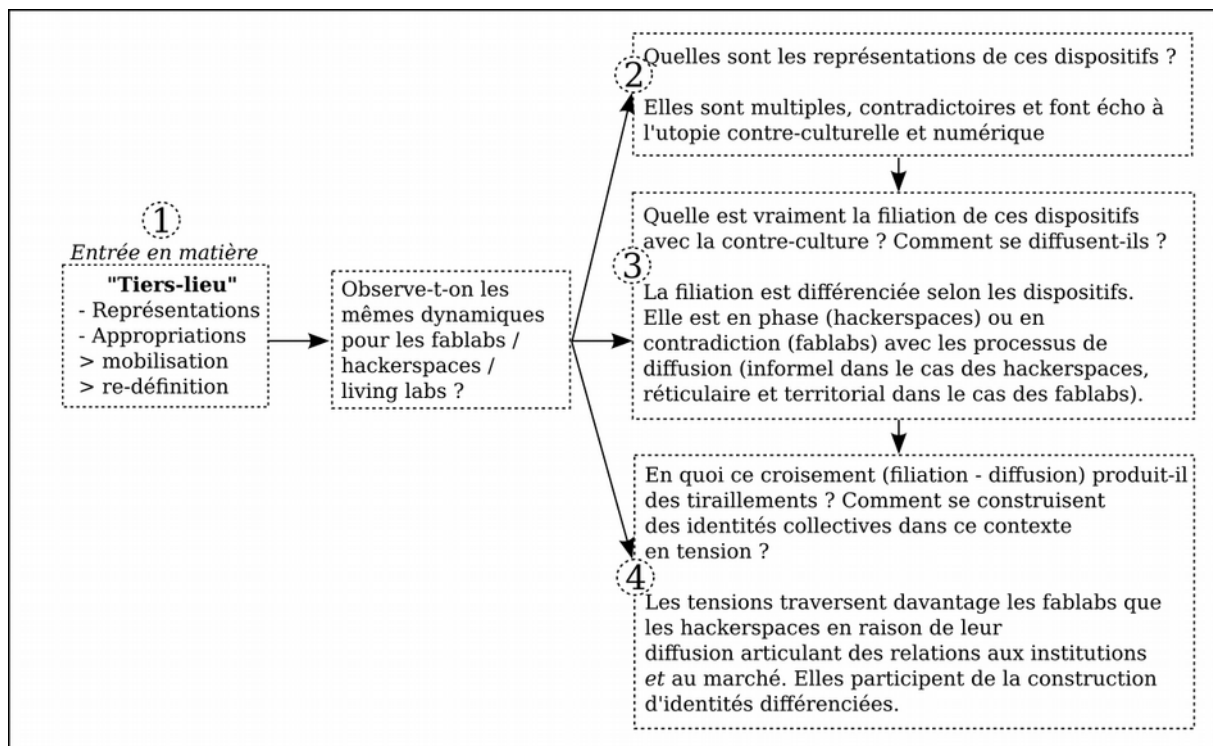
1
Entrée en matière

"Tiers-lieu"
- Représentations
- Appropriations
> mobilisation
> re-définition

Observe-t-on les mêmes dynamiques pour les fablabs / hackerspaces / living labs ?

2
Quelles sont les représentations de ces dispositifs ?

Elles sont multiples, contradictoires et font écho à l'utopie contre-culturelle et numérique

3
Quelle est vraiment la filiation de ces dispositifs avec la contre-culture ? Comment se diffusent-ils ?

La filiation est différenciée selon les dispositifs. Elle est en phase (hackerspaces) ou en contradiction (fablabs) avec les processus de diffusion (informel dans le cas des hackerspaces, réticulaire et territorial dans le cas des fablabs).

4
En quoi ce croisement (filiation - diffusion) produit-il des tiraillements ? Comment se construisent des identités collectives dans ce contexte en tension ?

Les tensions traversent davantage les fablabs que les hackerspaces en raison de leur diffusion articulant des relations aux institutions et au marché. Elles participent de la construction d'identités différenciées.